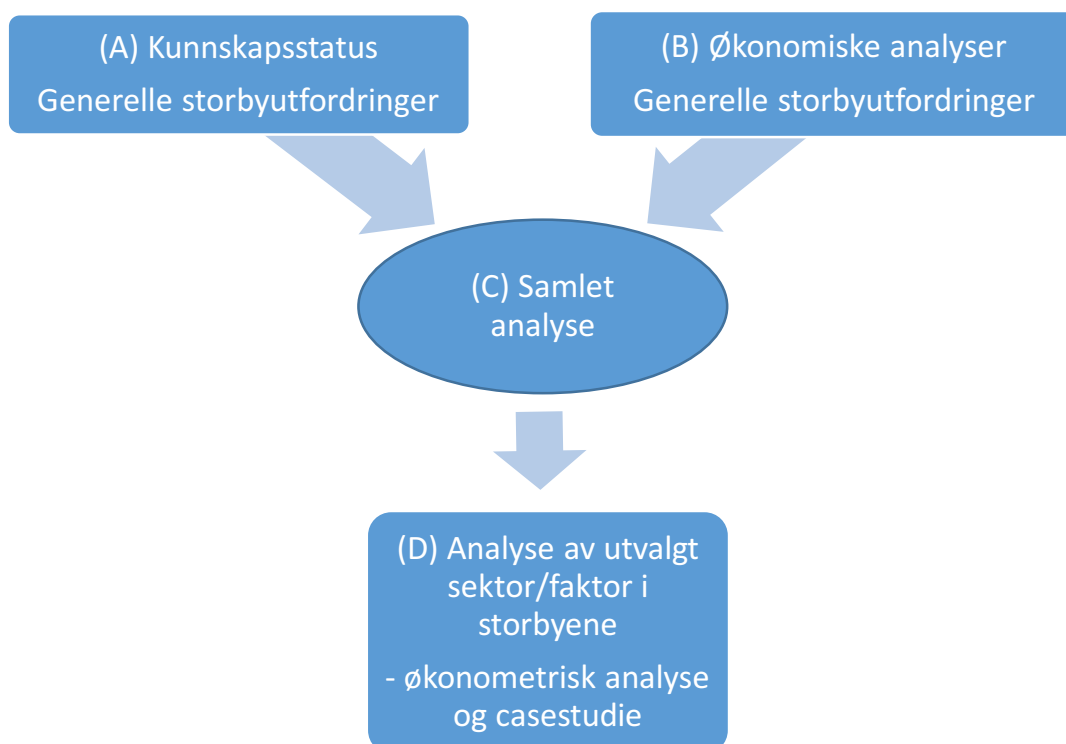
(A) Kunnskapsstatus
Generelle storbyutfordringer

(B) Økonomiske analyser
Generelle storbyutfordringer

(C) Samlet analyse

(D) Analyse av utvalgt sektor/faktor i storbyene

- økonometrisk analyse og casestudie